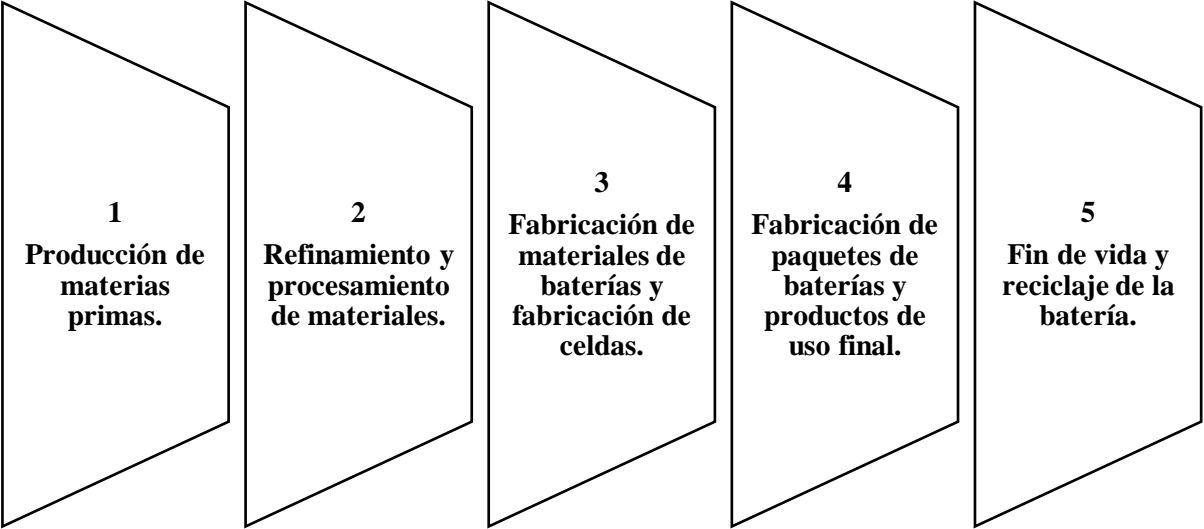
1
Producción de materias primas.

2
Refinamiento y procesamiento de materiales.

3
Fabricación de materiales de baterías y fabricación de celdas.

4
Fabricación de paquetes de baterías y productos de uso final.

5
Fin de vida y reciclaje de la batería.